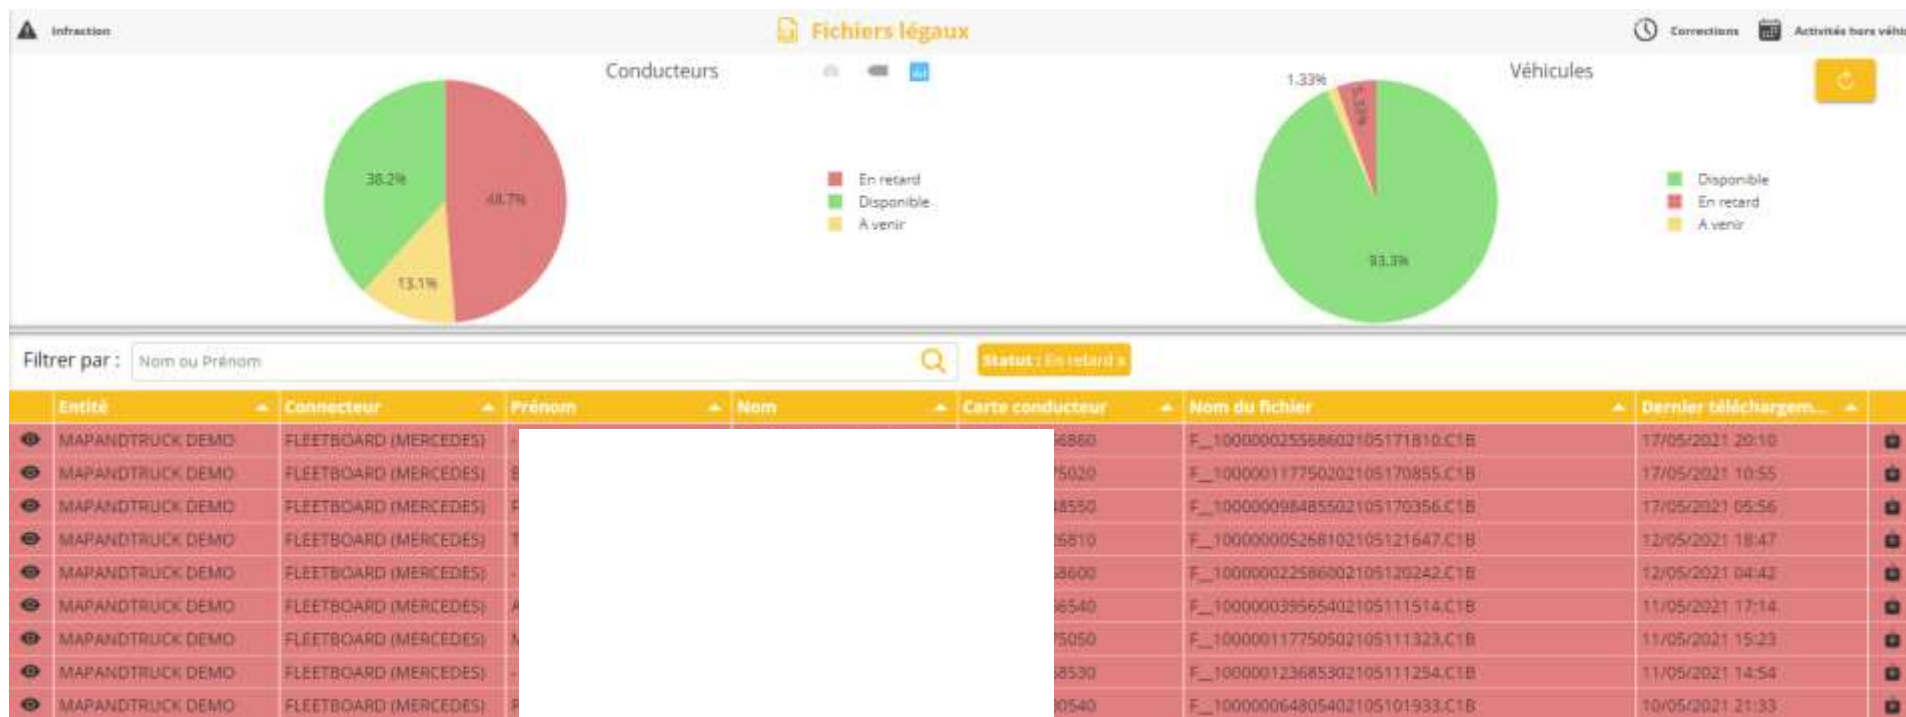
Infraction

Fichiers légaux

Corrections

Activités hors véhi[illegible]

Conducteurs

48.7%

38.2%

13.1%

En retard
Disponible
A venir

Véhicules

1.33%

5.33%

93.3%

Disponible
En retard
A venir

Filtrer par :

Nom ou Prénom

Statut : En retard x

| | Entité | Connecteur | Prénom | Nom | Carte conducteur | Nom du fichier | Dernier téléchargem... | |
|---|---|---|---|---|---|---|---|---|
| | MAPANDTRUCK DEMO | FLEETBOARD (MERCEDES) | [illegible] | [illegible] | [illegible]6860 | F_1000000255686021051718​10.C1B | 17/05/2021 20:10 | |
| | MAPANDTRUCK DEMO | FLEETBOARD (MERCEDES) | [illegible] | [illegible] | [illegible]5020 | F_1000001177502021051708​55.C1B | 17/05/2021 10:55 | |
| | MAPANDTRUCK DEMO | FLEETBOARD (MERCEDES) | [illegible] | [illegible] | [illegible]8550 | F_1000000984855021051703​56.C1B | 17/05/2021 05:56 | |
| | MAPANDTRUCK DEMO | FLEETBOARD (MERCEDES) | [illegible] | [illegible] | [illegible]5810 | F_1000000526810210512164​7.C1B | 12/05/2021 18:47 | |
| | MAPANDTRUCK DEMO | FLEETBOARD (MERCEDES) | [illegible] | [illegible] | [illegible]8600 | F_1000000225860021051202​42.C1B | 12/05/2021 04:42 | |
| | MAPANDTRUCK DEMO | FLEETBOARD (MERCEDES) | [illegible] | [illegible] | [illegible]6540 | F_1000000395654021051115​14.C1B | 11/05/2021 17:14 | |
| | MAPANDTRUCK DEMO | FLEETBOARD (MERCEDES) | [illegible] | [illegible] | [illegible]5050 | F_1000001177505021051113​23.C1B | 11/05/2021 15:23 | |
| | MAPANDTRUCK DEMO | FLEETBOARD (MERCEDES) | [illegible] | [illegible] | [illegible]8530 | F_1000001236853021051112​54.C1B | 11/05/2021 14:54 | |
| | MAPANDTRUCK DEMO | FLEETBOARD (MERCEDES) | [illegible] | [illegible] | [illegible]0540 | F_1000000648054021051019​33.C1B | 10/05/2021 21:33 | |